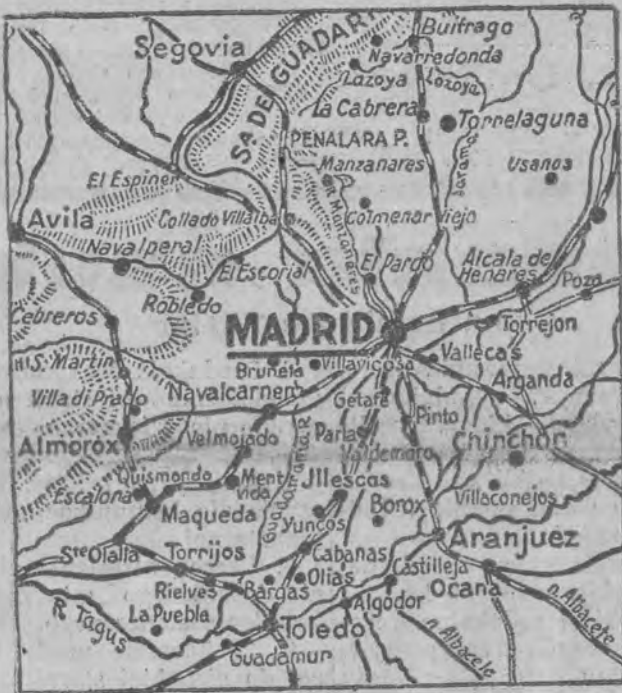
Segovia
SA DE GUADARR
Buitrago
Navarredonda
Lozoya
Lozoya
La Cabrera
Torrelaguna
PENALARA P.
Manzanares
Usanos
El Espiner
Avila
Collado Villalba
Colmenar Viejo
Navalperal
El Escorial
El Pardo
Alcala de Henares
Pozo
Robledo
Cebreros
MADRID
Torrejon
S. Martin
Brunete
Villaviciosa
Vallecas
Villa di Prado
Navalcarnero
Arganda
Getafe
Pinto
Almorox
Valmojado
Parla
Chinchon
Valdemoro
Quismondo
Mentevido
Jllescas
Escalona
Villaconejos
Maqueda
Borox
Yuncos
Aranjuez
Ste Olalla
Torrijos
Cabanas
Castilleja
Rielves
Bargas
Olias
Ocana
R. Tagus
La Puebla
Algodor
n. Albacete
n. Albacete
Toledo
Guadamur